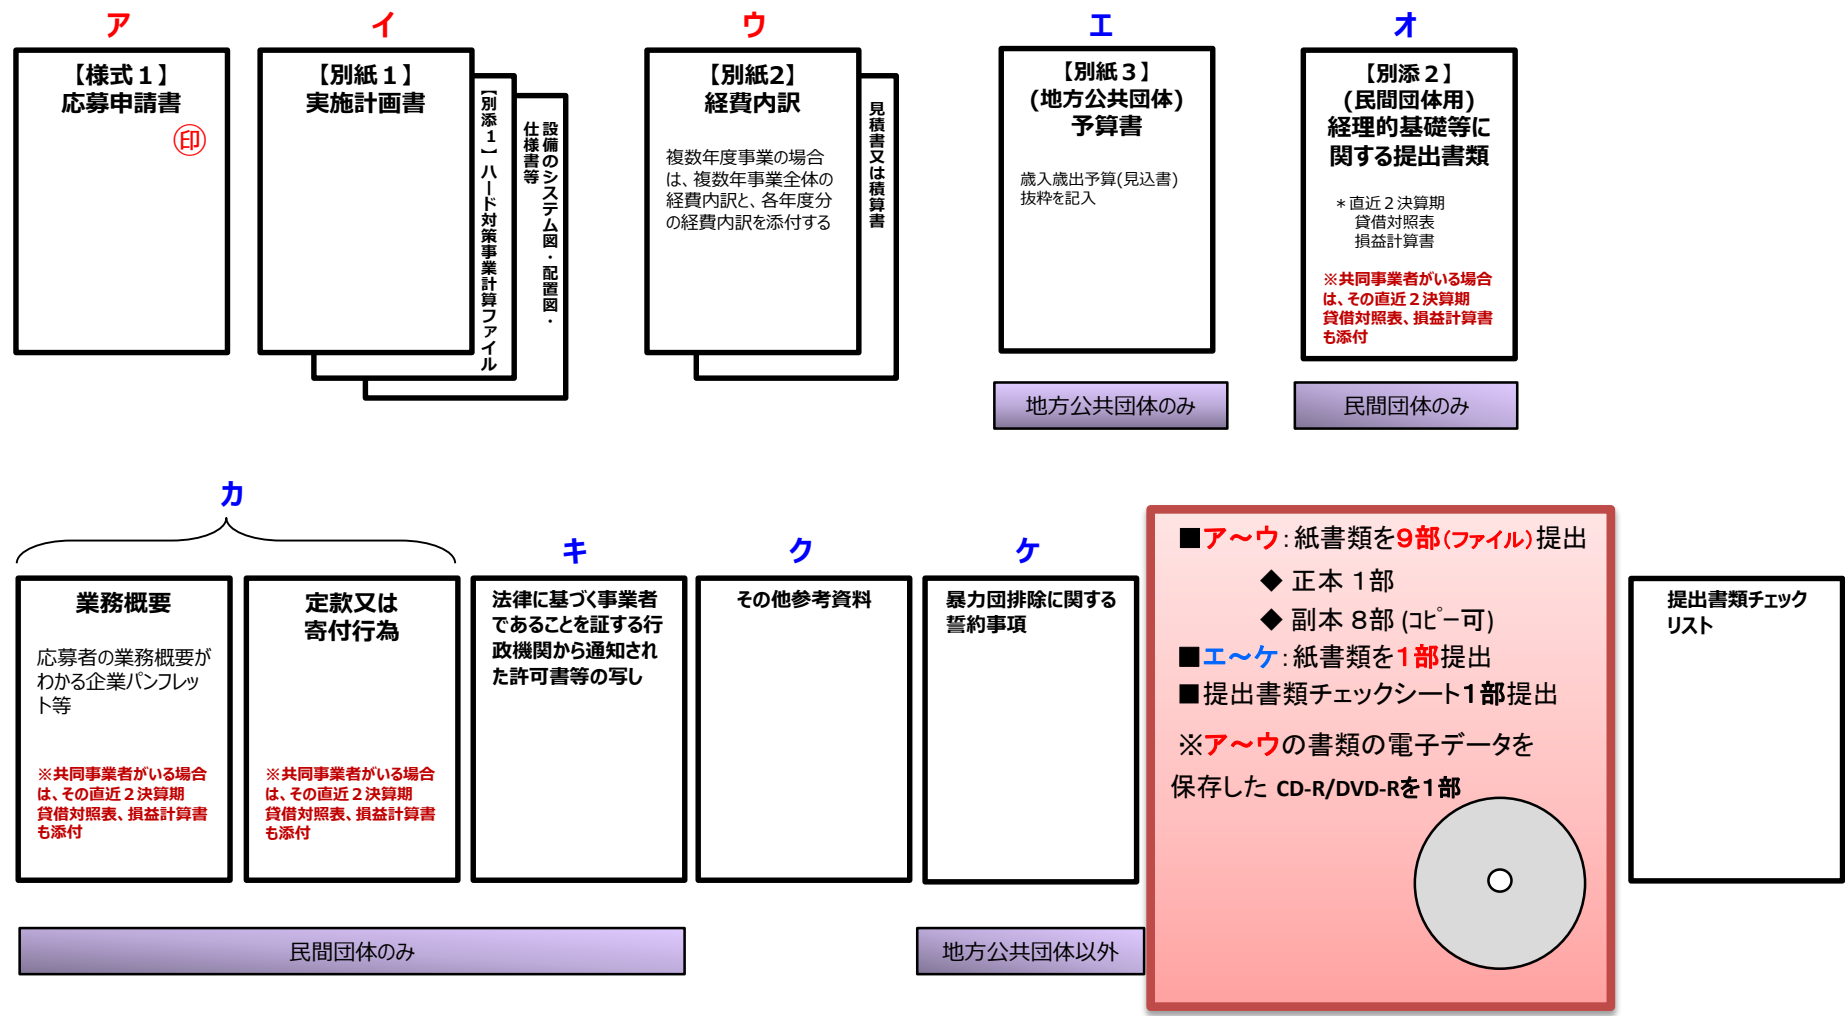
ア
【様式１】
応募申請書
印

イ
【別紙１】
実施計画書
【別添１】ハード対策事業計算ファイル
設備のシステム図・配置図・仕様書等

ウ
【別紙2】
経費内訳
複数年度事業の場合は、複数年事業全体の経費内訳と、各年度分の経費内訳を添付する
見積書又は積算書

エ
【別紙３】
(地方公共団体)
予算書
歳入歳出予算(見込書)抜粋を記入
地方公共団体のみ

オ
【別添２】
(民間団体用)
経理的基礎等に関する提出書類
＊直近２決算期
貸借対照表
損益計算書
※共同事業者がいる場合は、その直近２決算期貸借対照表、損益計算書も添付
民間団体のみ

カ
業務概要
応募者の業務概要がわかる企業パンフレット等
※共同事業者がいる場合は、その直近２決算期貸借対照表、損益計算書も添付

定款又は寄付行為
※共同事業者がいる場合は、その直近２決算期貸借対照表、損益計算書も添付

キ
法律に基づく事業者であることを証する行政機関から通知された許可書等の写し

民間団体のみ

ク
その他参考資料

ケ
暴力団排除に関する誓約事項
地方公共団体以外

■ア～ウ：紙書類を9部(ファイル)提出
◆ 正本 1部
◆ 副本 8部 (ｺﾋﾟｰ可)
■エ～ケ：紙書類を1部提出
■提出書類チェックシート1部提出
※ア～ウの書類の電子データを保存した CD-R/DVD-Rを1部

提出書類チェックリスト